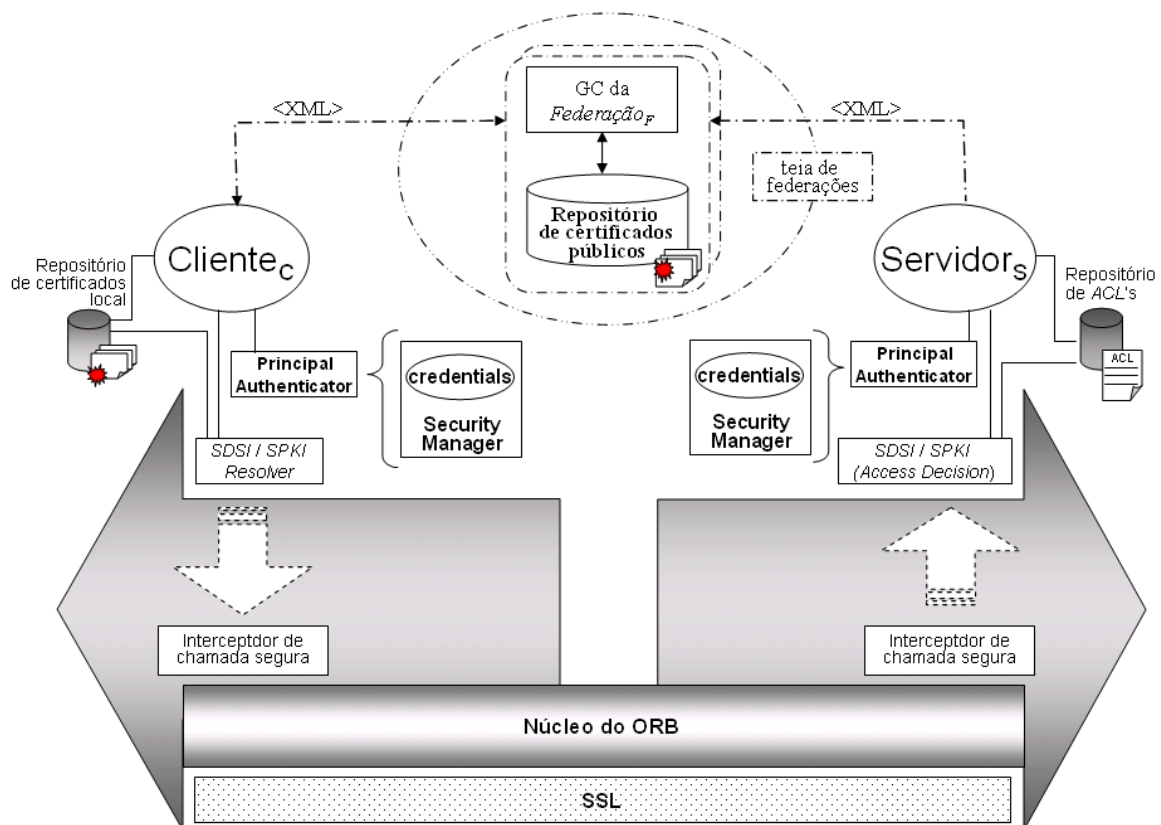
<XML>

GC da $Federação_F$

<XML>

teia de federações

Repositório de certificados públicos

$Cliente_C$

$Servidor_S$

Repositório de certificados local

Repositório de ACL's

ACL

Principal Authenticator

credentials

Security Manager

credentials

Security Manager

Principal Authenticator

SDSI / SPKI Resolver

SDSI / SPKI (Access Decision)

Interceptdor de chamada segura

Interceptdor de chamada segura

Núcleo do ORB

SSL